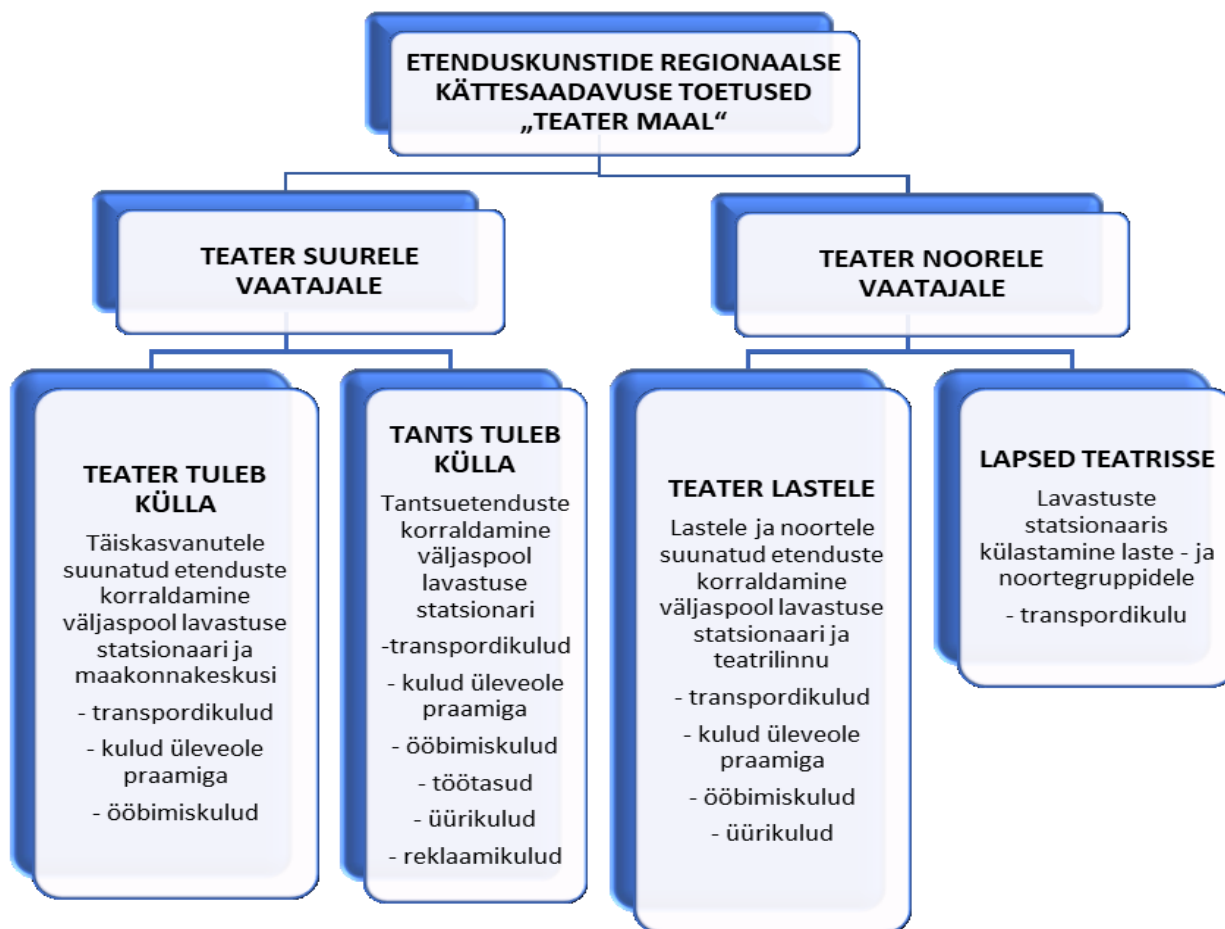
ETENDUSKUNSTIDE REGIONAALSE KÄTTESAADAVUSE TOETUSED „TEATER MAAL“

TEATER SUURELE VAATAJALE

TEATER NOORELE VAATAJALE

TEATER TULEB KÜLLA

Täiskasvanutele suunatud etenduste korraldamine väljaspool lavastuse statsionaari ja maakonnakeskusi

- transpordikulud

- kulud üleveole praamiga

- ööbimiskulud

TANTS TULEB KÜLLA

Tantsuetenduste korraldamine väljaspool lavastuse statsionari

-transpordikulud

- kulud üleveole praamiga

- ööbimiskulud

- töötasud

- üürikulud

- reklaamikulud

TEATER LASTELE

Lastele ja noortele suunatud etenduste korraldamine väljaspool lavastuse statsionaari ja teatrilinnu

- transpordikulud

- kulud üleveole praamiga

- ööbimiskulud

- üürikulud

LAPSED TEATRISSE

Lavastuste statsionaaris külastamine laste - ja noortegruppidele

- transpordikulu